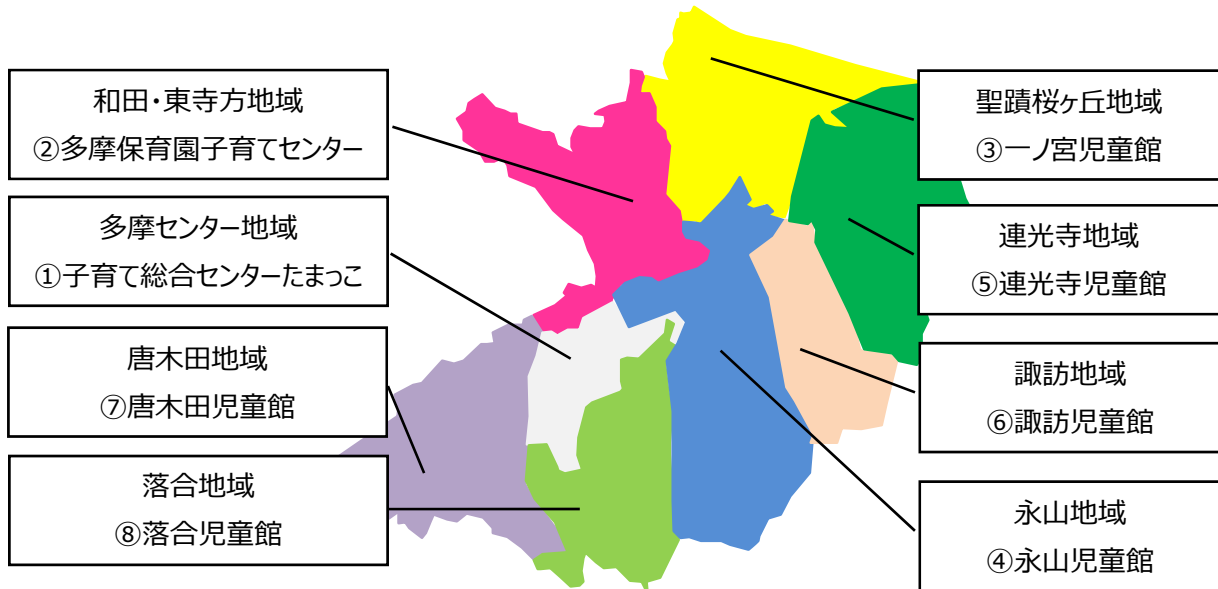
和田・東寺方地域
②多摩保育園子育てセンター

多摩センター地域
①子育て総合センターたまっこ

唐木田地域
⑦唐木田児童館

落合地域
⑧落合児童館

聖蹟桜ヶ丘地域
③一ノ宮児童館

連光寺地域
⑤連光寺児童館

諏訪地域
⑥諏訪児童館

永山地域
④永山児童館